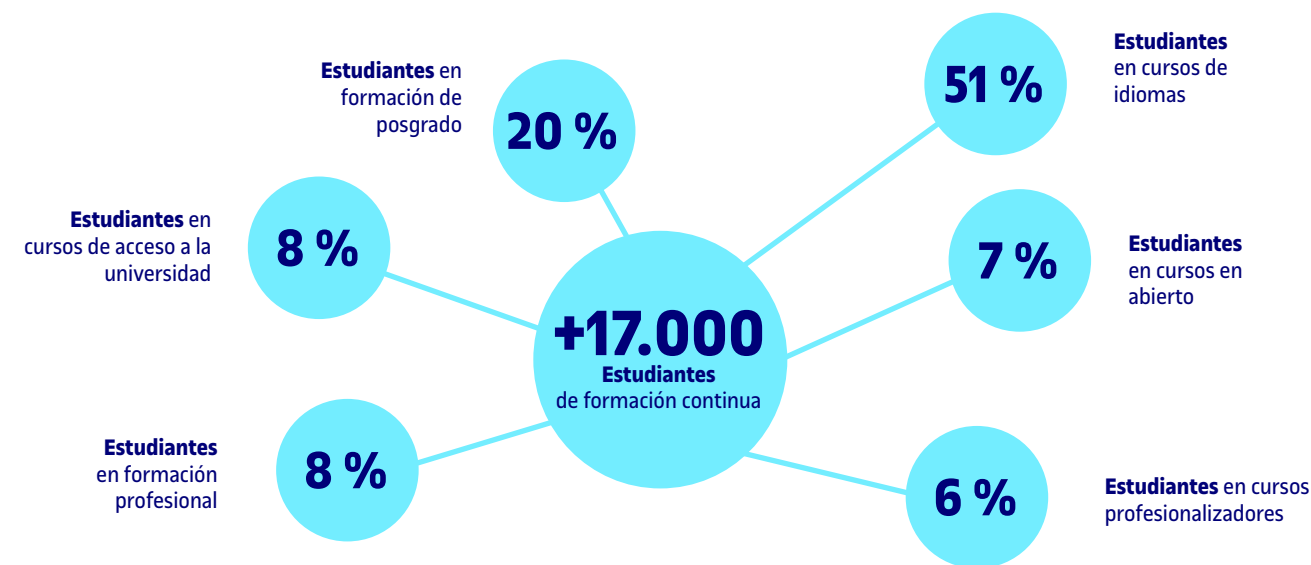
Estudiantes en formación de posgrado

20 %

51 %

Estudiantes en cursos de idiomas

Estudiantes en cursos de acceso a la universidad

8 %

7 %

Estudiantes en cursos en abierto

+17.000

Estudiantes de formación continua

Estudiantes en formación profesional

8 %

6 %

Estudiantes en cursos profesionalizadores